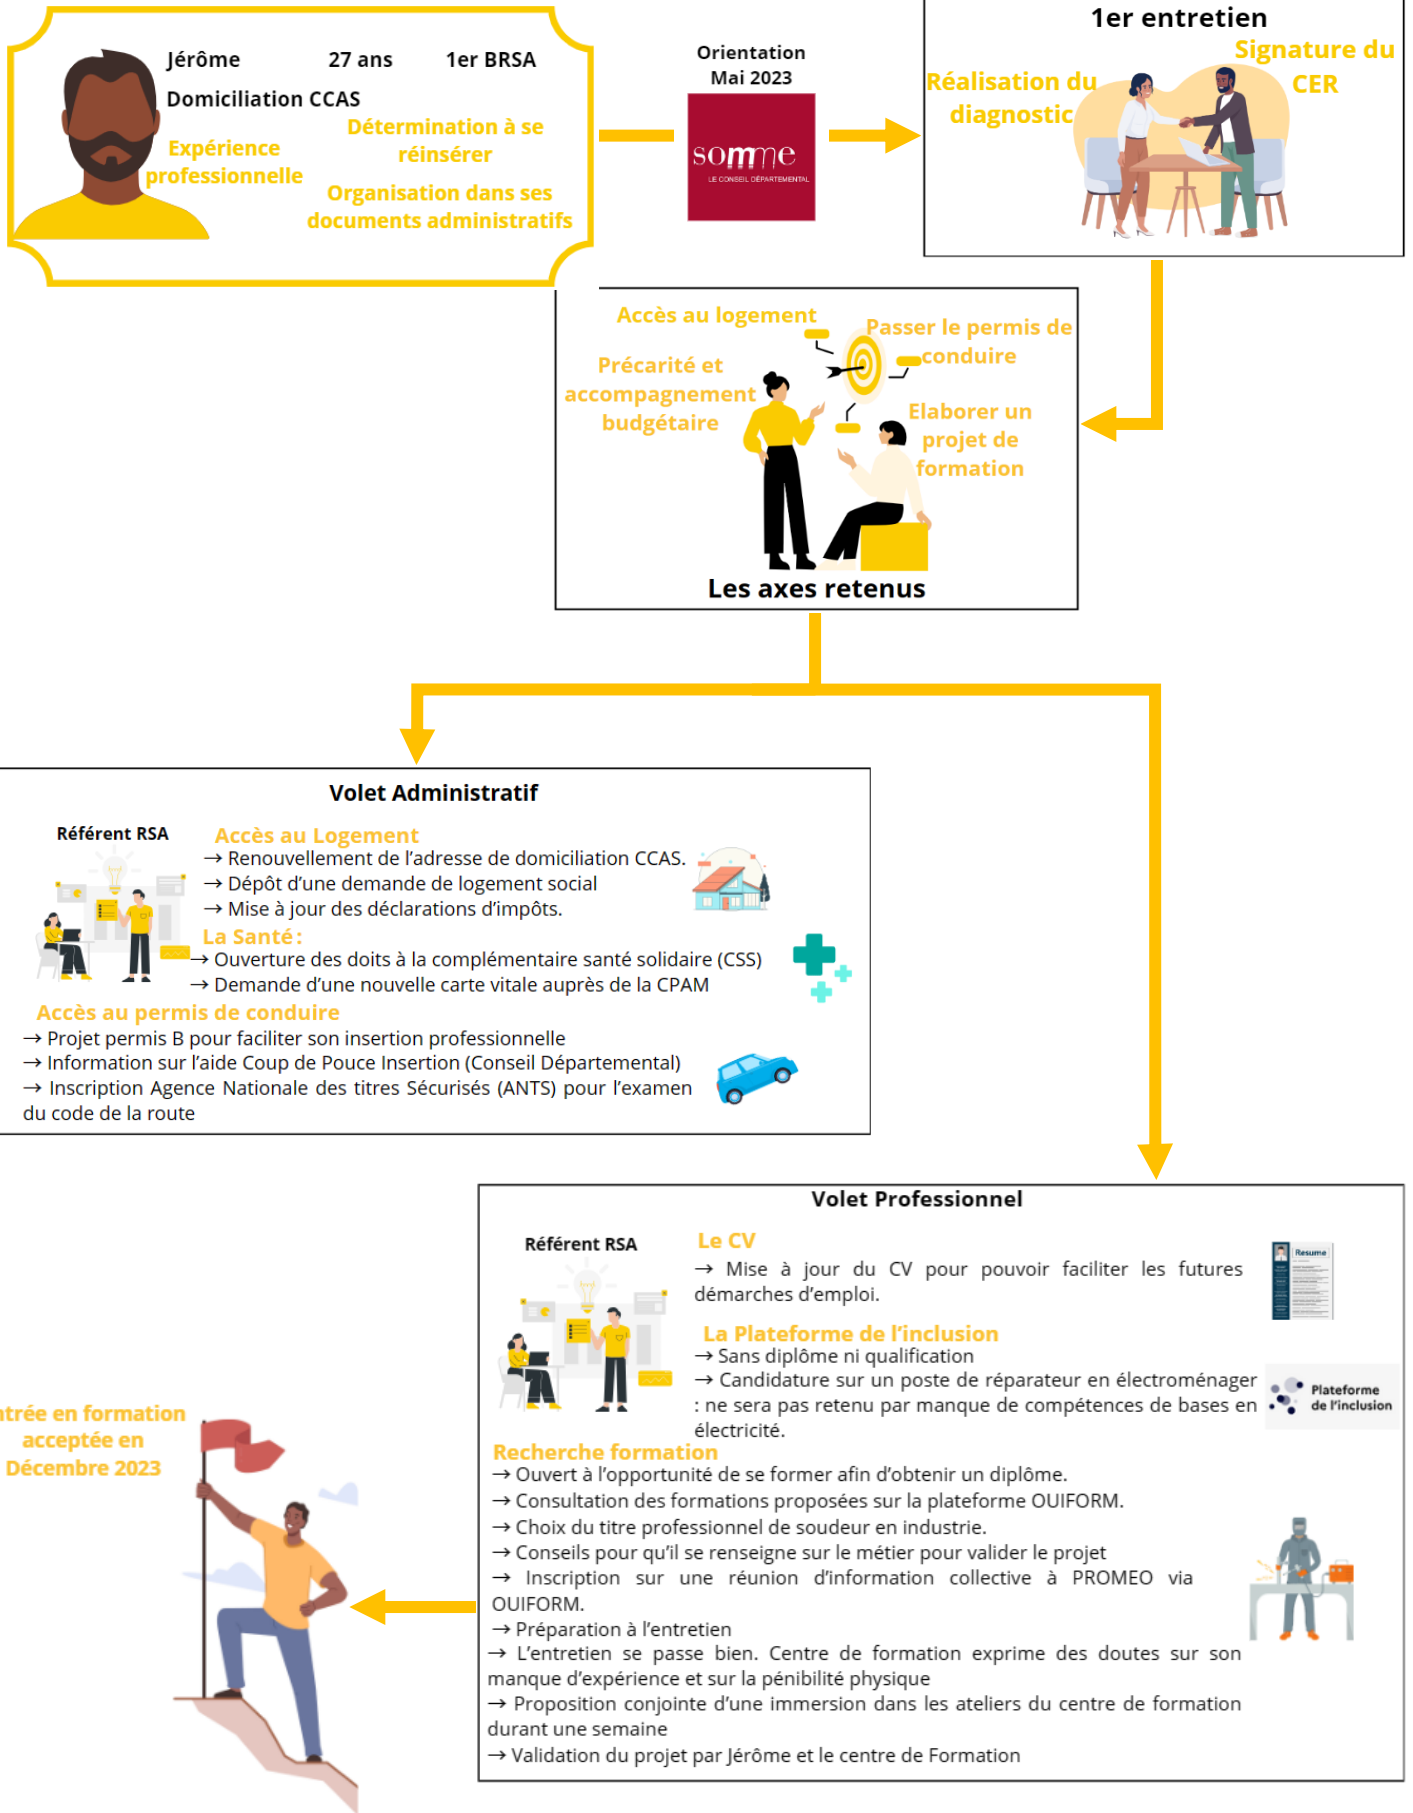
Jérôme 27 ans 1er BRSA

Domiciliation CCAS

Expérience professionnelle

Détermination à se réinsérer

Organisation dans ses documents administratifs

Orientation Mai 2023

somme
LE CONSEIL DÉPARTEMENTAL

1er entretien

Réalisation du diagnostic

Signature du CER

Accès au logement

Passer le permis de conduire

Précarité et accompagnement budgétaire

Elaborer un projet de formation

Les axes retenus

Volet Administratif

Référent RSA

Accès au Logement
→ Renouvellement de l'adresse de domiciliation CCAS.
→ Dépôt d'une demande de logement social
→ Mise à jour des déclarations d'impôts.

La Santé :
→ Ouverture des doits à la complémentaire santé solidaire (CSS)
→ Demande d'une nouvelle carte vitale auprès de la CPAM

Accès au permis de conduire
→ Projet permis B pour faciliter son insertion professionnelle
→ Information sur l'aide Coup de Pouce Insertion (Conseil Départemental)
→ Inscription Agence Nationale des titres Sécurisés (ANTS) pour l'examen du code de la route

Volet Professionnel

Référent RSA

Le CV
→ Mise à jour du CV pour pouvoir faciliter les futures démarches d'emploi.

Resume

La Plateforme de l'inclusion
→ Sans diplôme ni qualification
→ Candidature sur un poste de réparateur en électroménager : ne sera pas retenu par manque de compétences de bases en électricité.

Plateforme de l'inclusion

Recherche formation
→ Ouvert à l'opportunité de se former afin d'obtenir un diplôme.
→ Consultation des formations proposées sur la plateforme OUIFORM.
→ Choix du titre professionnel de soudeur en industrie.
→ Conseils pour qu'il se renseigne sur le métier pour valider le projet
→ Inscription sur une réunion d'information collective à PROMEO via OUIFORM.
→ Préparation à l'entretien
→ L'entretien se passe bien. Centre de formation exprime des doutes sur son manque d'expérience et sur la pénibilité physique
→ Proposition conjointe d'une immersion dans les ateliers du centre de formation durant une semaine
→ Validation du projet par Jérôme et le centre de Formation

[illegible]trée en formation acceptée en Décembre 2023